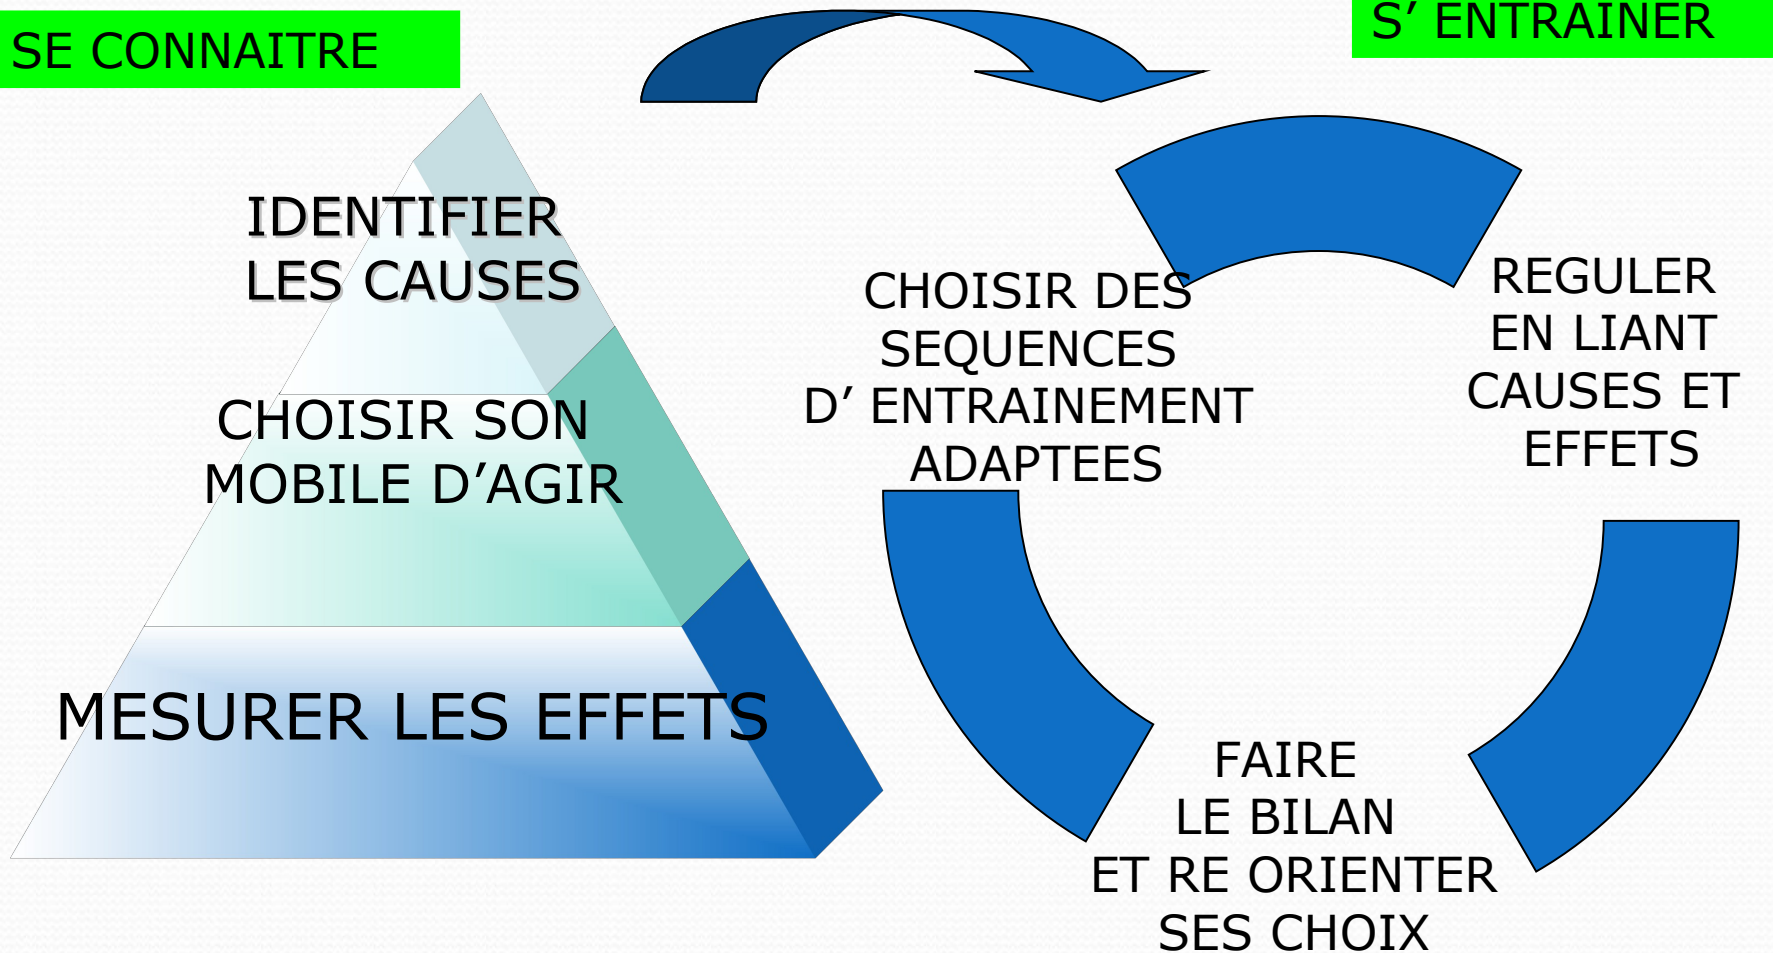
SE CONNAITRE

S’ ENTRAINER

IDENTIFIER
LES CAUSES

CHOISIR SON
MOBILE D’AGIR

MESURER LES EFFETS

CHOISIR DES
SEQUENCES
D’ ENTRAINEMENT
ADAPTEES

REGULER
EN LIANT
CAUSES ET
EFFETS

FAIRE
LE BILAN
ET RE ORIENTER
SES CHOIX